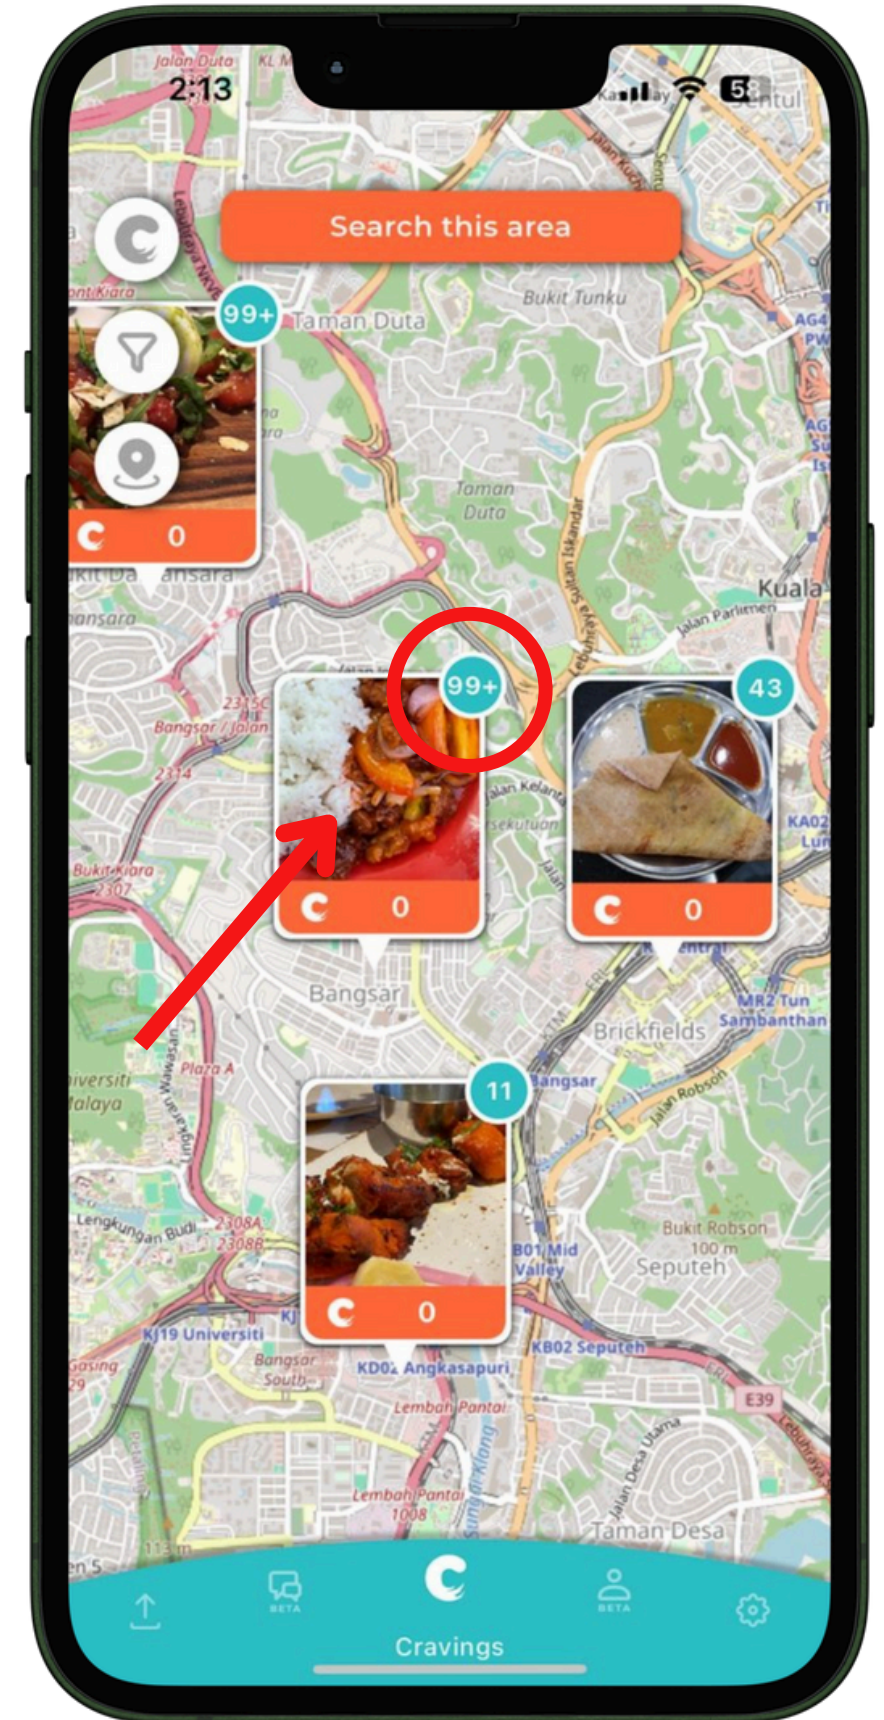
2:13

58

Search this area

99+

0

Taman Duta

Bukit Tunku

Taman Duta

Kuala

Jalan Parlimen

99+

43

0

0

Bangsar

Brickfields

MR2 Tun Sambanthan

11

0

Bukit Robson

Seputeh

KJ19 Universiti

Bangsar South

KD02 Angkasapuri

KB02 Seputeh

Lembah Pantai

Taman Desa

BETA

BETA

Cravings